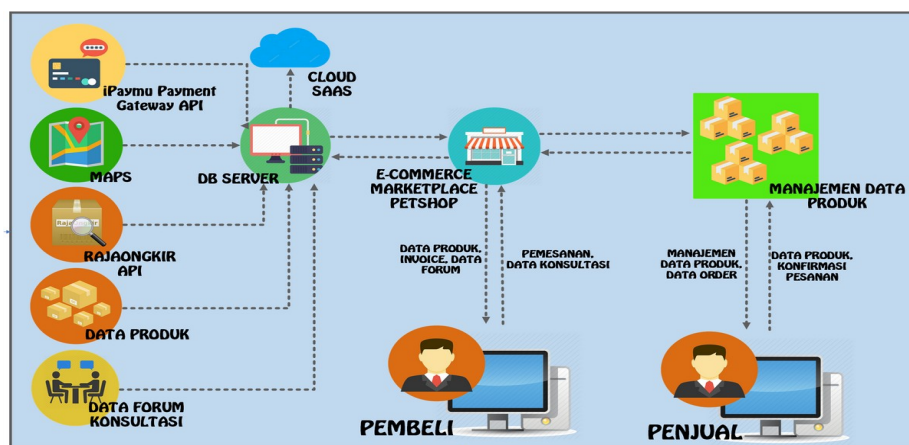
iPaymu Payment Gateway API

CLOUD SAAS

MAPS

DB SERVER

E-COMMERCE MARKETPLACE PETSHOP

MANAJEMEN DATA PRODUK

Rajaongkir

RAJAONGKIR API

DATA PRODUK, INVOICE, DATA FORUM

PEMESANAN, DATA KONSULTASI

MANAJEMEN DATA PRODUK, DATA ORDER

DATA PRODUK, KONFIRMASI PESANAN

DATA PRODUK

DATA FORUM KONSULTASI

PEMBELI

PENJUAL